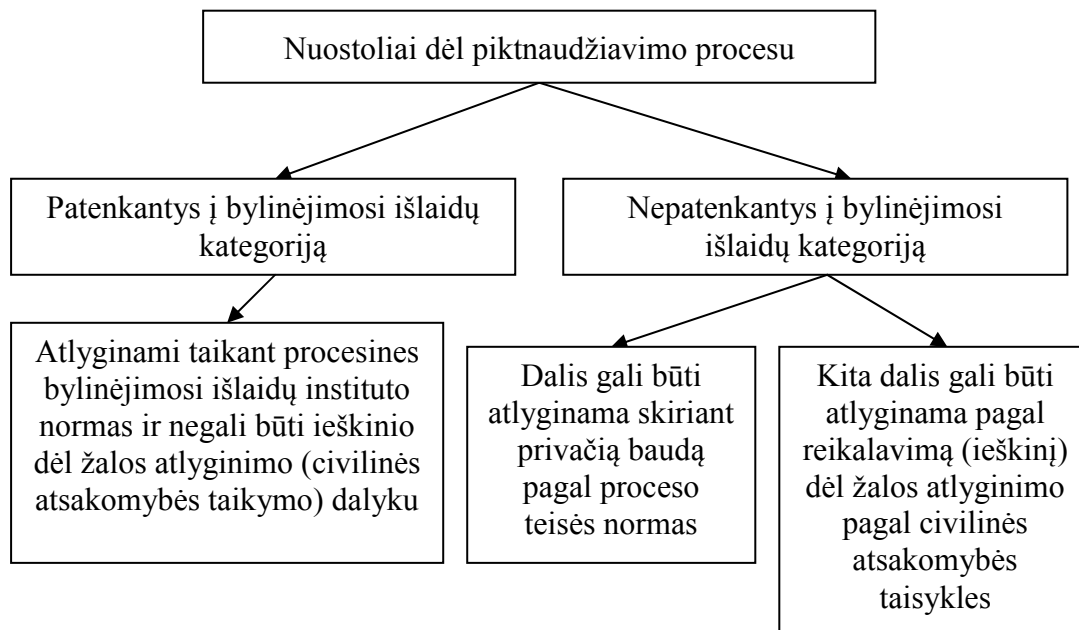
Nuostoliai dėl piktnaudžiavimo procesu

Patenkantys į bylinėjimosi išlaidų kategoriją

Nepatenkantys į bylinėjimosi išlaidų kategoriją

Atlyginami taikant procesines bylinėjimosi išlaidų instituto normas ir negali būti ieškinio dėl žalos atlyginimo (civilinės atsakomybės taikymo) dalyku

Dalis gali būti atlyginama skiriant privačią baudą pagal proceso teisės normas

Kita dalis gali būti atlyginama pagal reikalavimą (ieškinį) dėl žalos atlyginimo pagal civilinės atsakomybės taisykles